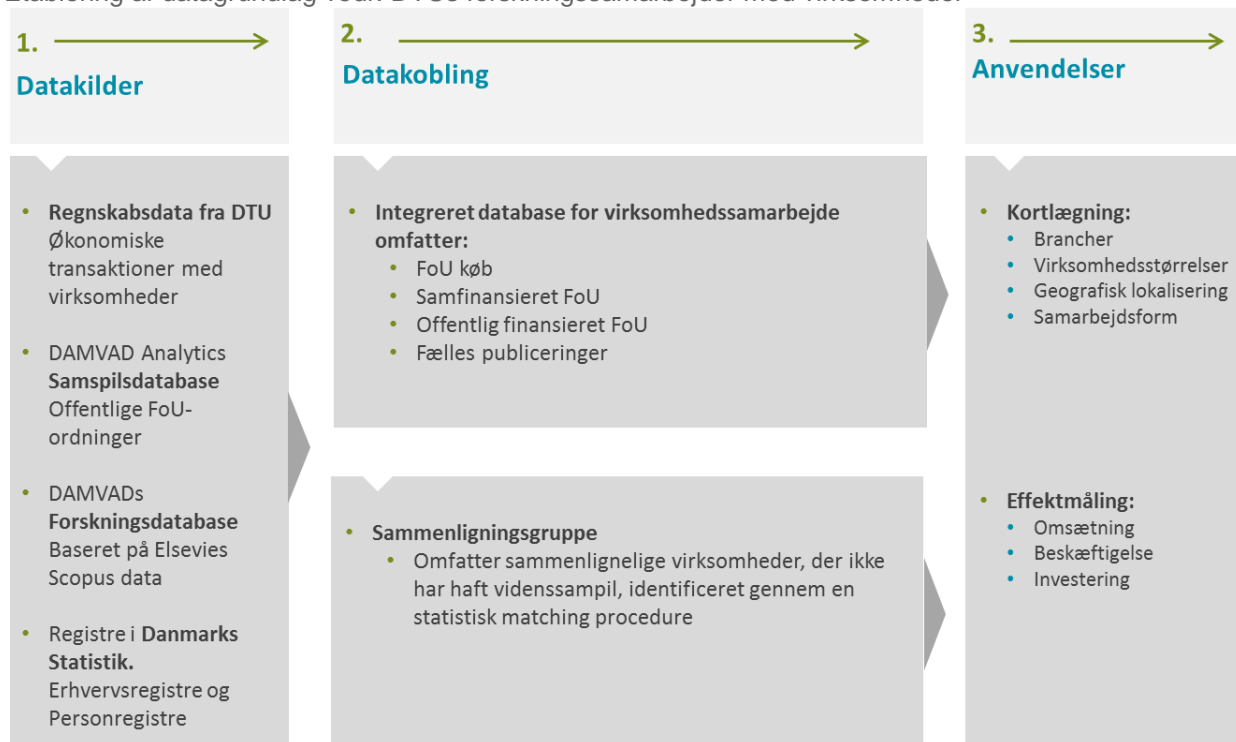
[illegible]

1.
Datakilder

- Regnskabsdata fra DTU Økonomiske transaktioner med virksomheder
- DAMVAD Analytics Samspilsdatabase Offentlige FoU-ordninger
- DAMVADs Forskningsdatabase Baseret på Elsevies Scopus data
- Registre i Danmarks Statistik. Erhvervsregistre og Personregistre

2.
Datakobling

- Integreret database for virksomhedssamarbejde omfatter:
  - FoU køb
  - Samfinansieret FoU
  - Offentlig finansieret FoU
  - Fælles publiceringer

- Sammenligningsgruppe
  - Omfatter sammenlignelige virksomheder, der ikke har haft videnssampil, identificeret gennem en statistisk matching procedure

3.
Anvendelser

- Kortlægning:
  - Brancher
  - Virksomhedsstørrelser
  - Geografisk lokalisering
  - Samarbejdsform

- Effektmåling:
  - Omsætning
  - Beskæftigelse
  - Investering